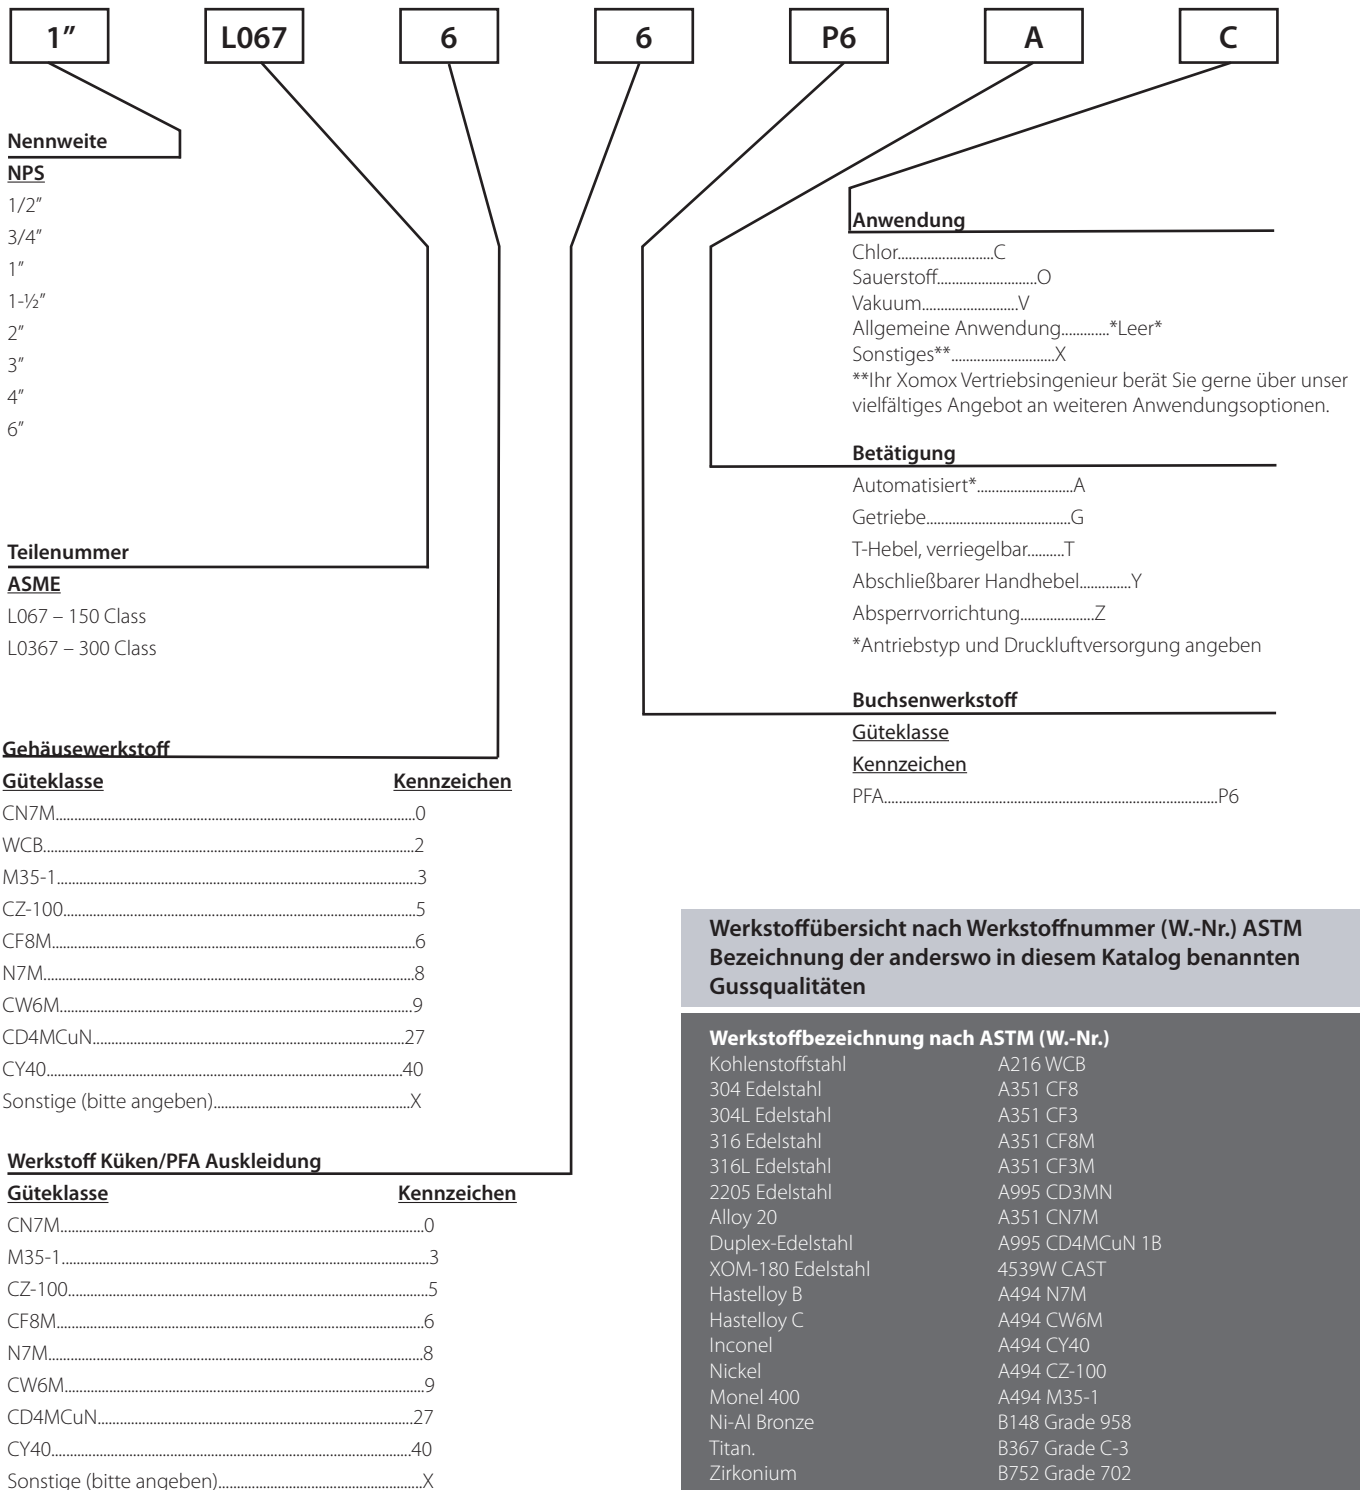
1”
L067
6
6
P6
A
C

**Nennweite**
NPS
1/2”
3/4”
1”
1-½”
2”
3”
4”
6”

**Teilenummer**
ASME
L067 – 150 Class
L0367 – 300 Class

**Gehäusewerkstoff**

| Güteklasse | Kennzeichen |
|---|---|
| CN7M | 0 |
| WCB | 2 |
| M35-1 | 3 |
| CZ-100 | 5 |
| CF8M | 6 |
| N7M | 8 |
| CW6M | 9 |
| CD4MCuN | 27 |
| CY40 | 40 |
| Sonstige (bitte angeben) | X |

**Werkstoff Küken/PFA Auskleidung**

| Güteklasse | Kennzeichen |
|---|---|
| CN7M | 0 |
| M35-1 | 3 |
| CZ-100 | 5 |
| CF8M | 6 |
| N7M | 8 |
| CW6M | 9 |
| CD4MCuN | 27 |
| CY40 | 40 |
| Sonstige (bitte angeben) | X |

**Anwendung**
Chlor.........................C
Sauerstoff...........................O
Vakuum..........................V
Allgemeine Anwendung.............*Leer*
Sonstiges**...........................X
**Ihr Xomox Vertriebsingenieur berät Sie gerne über unser vielfältiges Angebot an weiteren Anwendungsoptionen.

**Betätigung**
Automatisiert*..........................A
Getriebe.......................................G
T-Hebel, verriegelbar..........T
Abschließbarer Handhebel..............Y
Absperrvorrichtung....................Z
*Antriebstyp und Druckluftversorgung angeben

**Buchsenwerkstoff**
Güteklasse
Kennzeichen
PFA.......................................................................P6

**Werkstoffübersicht nach Werkstoffnummer (W.-Nr.) ASTM Bezeichnung der anderswo in diesem Katalog benannten Gussqualitäten**

**Werkstoffbezeichnung nach ASTM (W.-Nr.)**

| | |
|---|---|
| Kohlenstoffstahl | A216 WCB |
| 304 Edelstahl | A351 CF8 |
| 304L Edelstahl | A351 CF3 |
| 316 Edelstahl | A351 CF8M |
| 316L Edelstahl | A351 CF3M |
| 2205 Edelstahl | A995 CD3MN |
| Alloy 20 | A351 CN7M |
| Duplex-Edelstahl | A995 CD4MCuN 1B |
| XOM-180 Edelstahl | 4539W CAST |
| Hastelloy B | A494 N7M |
| Hastelloy C | A494 CW6M |
| Inconel | A494 CY40 |
| Nickel | A494 CZ-100 |
| Monel 400 | A494 M35-1 |
| Ni-Al Bronze | B148 Grade 958 |
| Titan. | B367 Grade C-3 |
| Zirkonium | B752 Grade 702 |